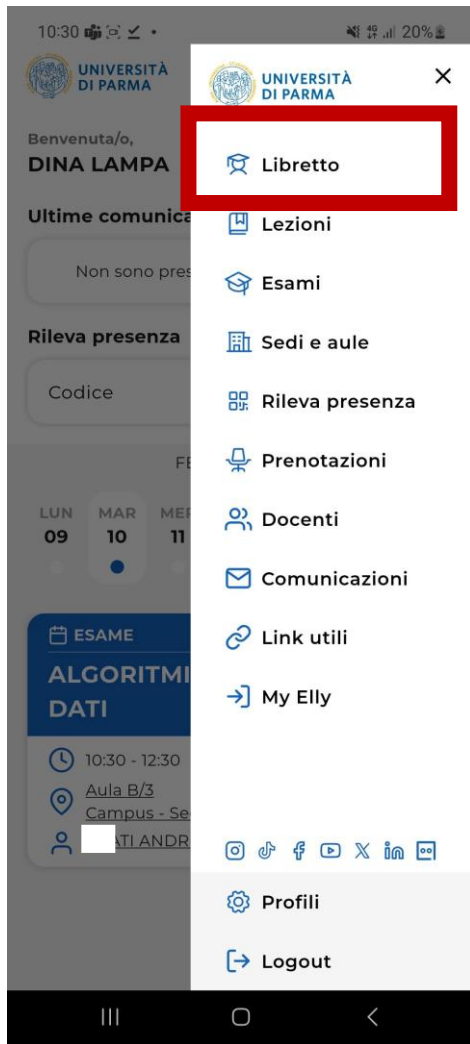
10:30 20%

UNIVERSITÀ DI PARMA

Benvenuta/o,
DINA LAMPA

Ultime comunica

Non sono pres

Rileva presenza

Codice

FE

LUN 09
MAR 10
MER 11

ESAME
ALGORITMI
DATI

10:30 - 12:30
Aula B/3
Campus - Se
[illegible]ATI ANDR

UNIVERSITÀ DI PARMA

Libretto
Lezioni
Esami
Sedi e aule
Rileva presenza
Prenotazioni
Docenti
Comunicazioni
Link utili
My Elly

Profili
Logout